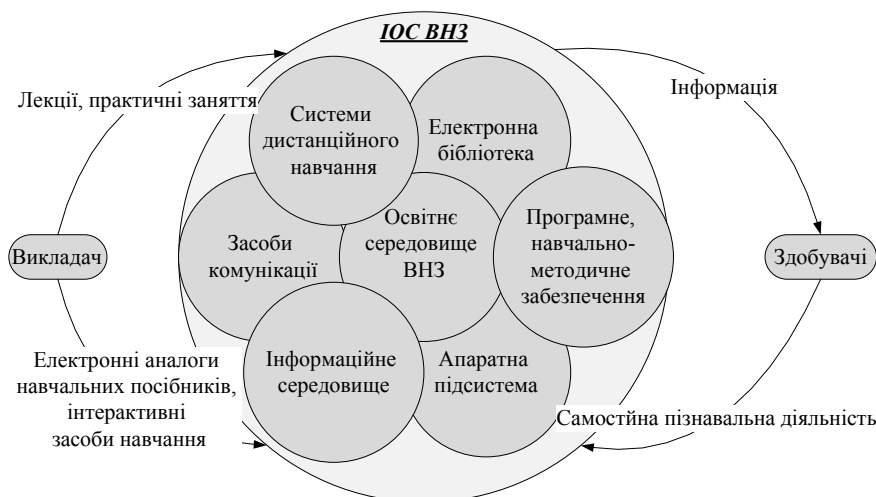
ІОС ВНЗ

Лекції, практичні заняття

Інформація

Системи дистанційного навчання

Електронна бібліотека

Засоби комунікації

Освітнє середовище ВНЗ

Програмне, навчально-методичне забезпечення

Викладач

Здобувачі

Інформаційне середовище

Апаратна підсистема

Електронні аналоги навчальних посібників, інтерактивні засоби навчання

Самостійна пізнавальна діяльність